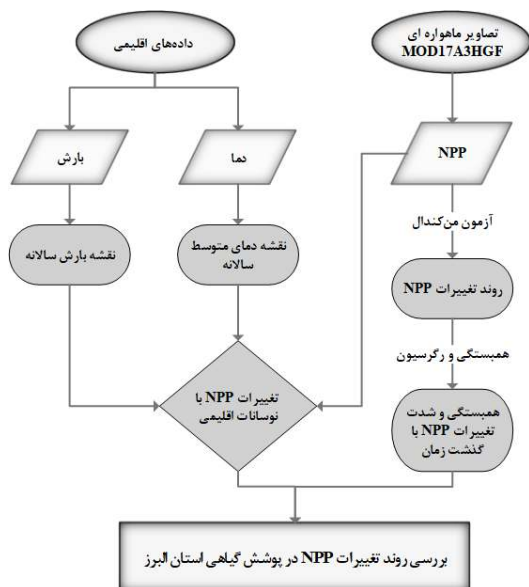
تصاویر ماهواره ای MOD17A3HGF

داده‌های اقلیمی

NPP

دما

بارش

آزمون من‌کندال

نقشه دمای متوسط سالانه

نقشه بارش سالانه

روند تغییرات NPP

همبستگی و رگرسیون

تغییرات NPP با نوسانات اقلیمی

همبستگی و شدت تغییرات NPP با گذشت زمان

بررسی روند تغییرات NPP در پوشش گیاهی استان البرز